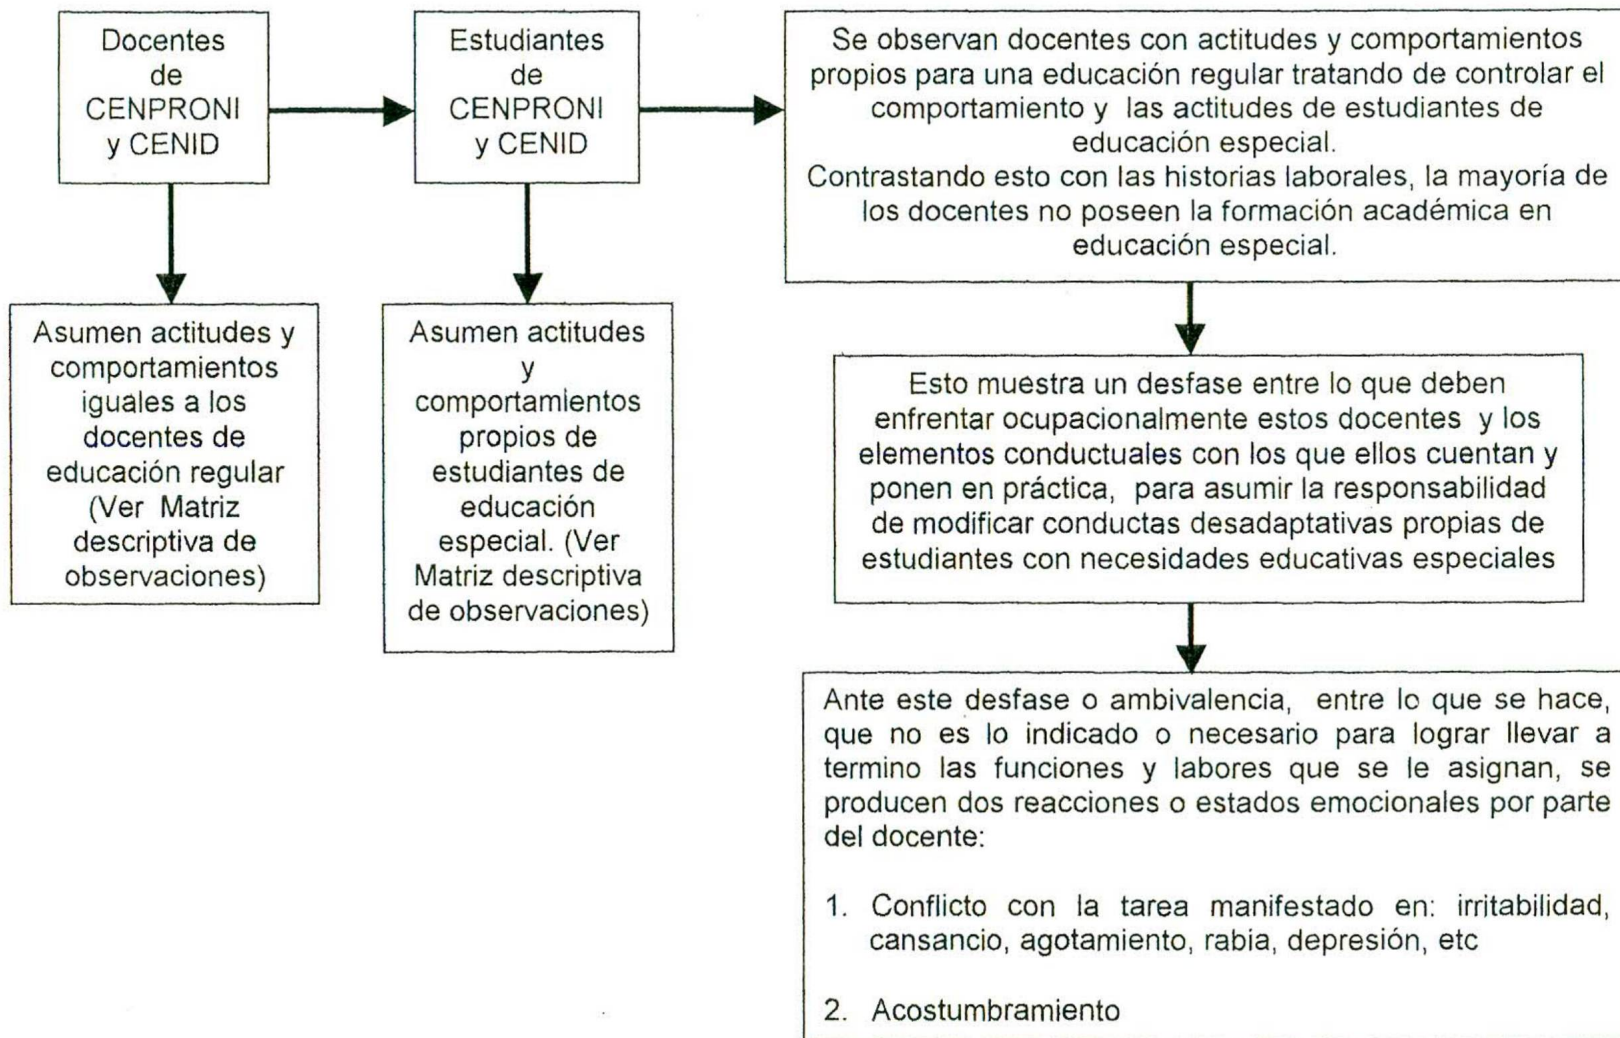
Docentes de CENPRONI y CENID

Estudiantes de CENPRONI y CENID

Se observan docentes con actitudes y comportamientos propios para una educación regular tratando de controlar el comportamiento y las actitudes de estudiantes de educación especial.
Contrastando esto con las historias laborales, la mayoría de los docentes no poseen la formación académica en educación especial.

Asumen actitudes y comportamientos iguales a los docentes de educación regular (Ver Matriz descriptiva de observaciones)

Asumen actitudes y comportamientos propios de estudiantes de educación especial. (Ver Matriz descriptiva de observaciones)

Esto muestra un desfase entre lo que deben enfrentar ocupacionalmente estos docentes y los elementos conductuales con los que ellos cuentan y ponen en práctica, para asumir la responsabilidad de modificar conductas desadaptativas propias de estudiantes con necesidades educativas especiales

Ante este desfase o ambivalencia, entre lo que se hace, que no es lo indicado o necesario para lograr llevar a termino las funciones y labores que se le asignan, se producen dos reacciones o estados emocionales por parte del docente:

1. Conflicto con la tarea manifestado en: irritabilidad, cansancio, agotamiento, rabia, depresión, etc

2. Acostumbramiento